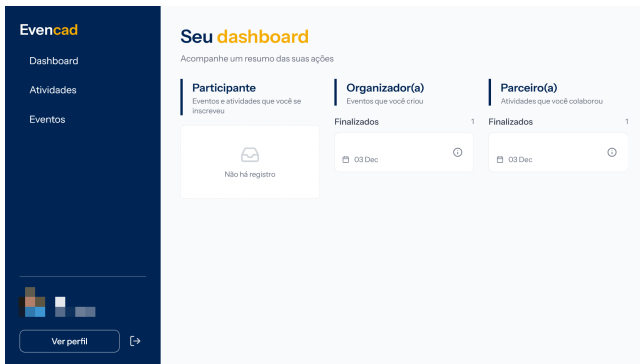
Evencad

Dashboard

Atividades

Eventos

Ver perfil

Seu dashboard

Acompanhe um resumo das suas ações

Participante
Eventos e atividades que você se inscreveu

Não há registro

Organizador(a)
Eventos que você criou

Finalizados 1

03 Dec

Parceiro(a)
Atividades que você colaborou

Finalizados 1

03 Dec